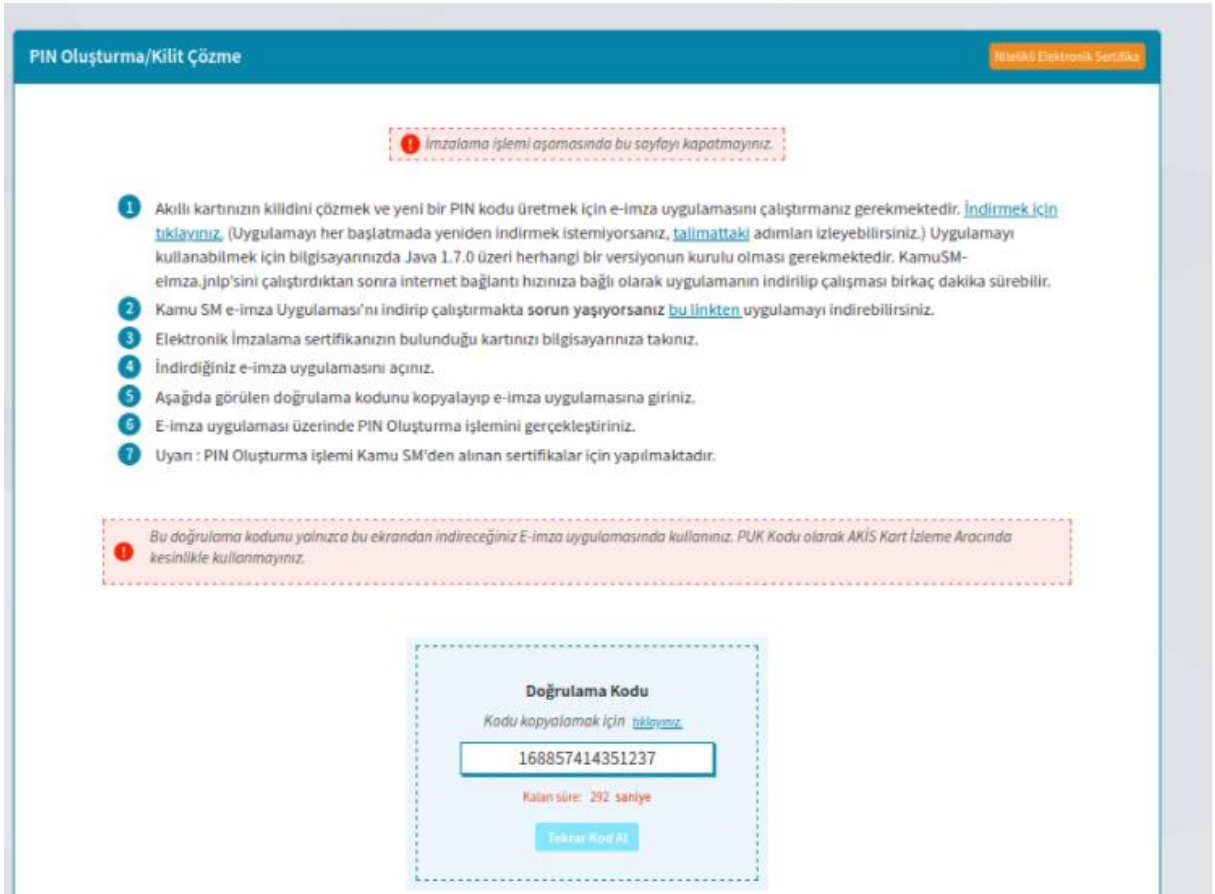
PIN Oluşturma/Kilit Çözme

Nitelikli Elektronik Sertifika

İmzalama işlemi aşamasında bu sayfayı kapatmayınız.

1 Akıllı kartınızın kilidini çözmek ve yeni bir PIN kodu üretmek için e-imza uygulamasını çalıştırmanız gerekmektedir. İndirmek için tıklayınız. (Uygulamayı her başlatmada yeniden indirmek istemiyorsanız, talimattaki adımları izleyebilirsiniz.) Uygulamayı kullanabilmek için bilgisayarınızda Java 1.7.0 üzeri herhangi bir versiyonun kurulu olması gerekmektedir. KamuSM-eimza.jnlp'sini çalıştırdıktan sonra internet bağlantı hızınıza bağlı olarak uygulamanın indirilip çalışması birkaç dakika sürebilir.

2 Kamu SM e-imza Uygulaması'nı indirip çalıştırmakta sorun yaşıyorsanız bu linkten uygulamayı indirebilirsiniz.

3 Elektronik İmzalama sertifikanızın bulunduğu kartınızı bilgisayarınıza takınız.

4 İndirdiğiniz e-imza uygulamasını açınız.

5 Aşağıda görülen doğrulama kodunu kopyalayıp e-imza uygulamasına giriniz.

6 E-imza uygulaması üzerinde PIN Oluşturma işlemini gerçekleştiriniz.

7 Uyarı : PIN Oluşturma işlemi Kamu SM'den alınan sertifikalar için yapılmaktadır.

Bu doğrulama kodunu yalnızca bu ekrandan indireceğiniz E-imza uygulamasında kullanınız. PUK Kodu olarak AKİS Kart İzleme Aracında kesinlikle kullanmayınız.

Doğrulama Kodu

Kodu kopyalamak için tıklayınız.

168857414351237

Kalan süre: 292 saniye

Tekrar Kod Al